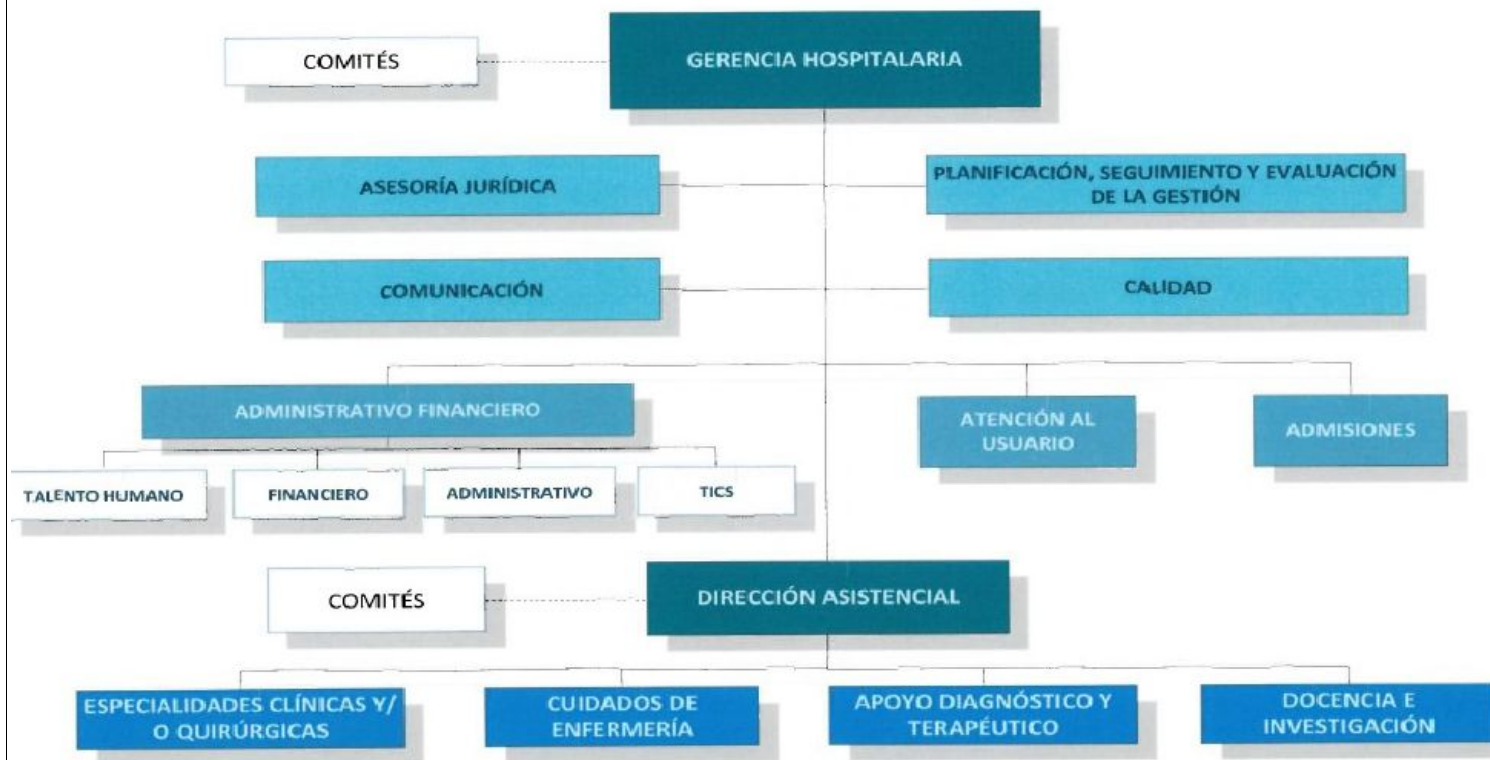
COMITÉS

GERENCIA HOSPITALARIA

ASESORÍA JURÍDICA

PLANIFICACIÓN, SEGUIMIENTO Y EVALUACIÓN DE LA GESTIÓN

COMUNICACIÓN

CALIDAD

ADMINISTRATIVO FINANCIERO

ATENCIÓN AL USUARIO

ADMISIONES

TALENTO HUMANO

FINANCIERO

ADMINISTRATIVO

TICS

COMITÉS

DIRECCIÓN ASISTENCIAL

ESPECIALIDADES CLÍNICAS Y/ O QUIRÚRGICAS

CUIDADOS DE ENFERMERÍA

APOYO DIAGNÓSTICO Y TERAPÉUTICO

DOCENCIA E INVESTIGACIÓN